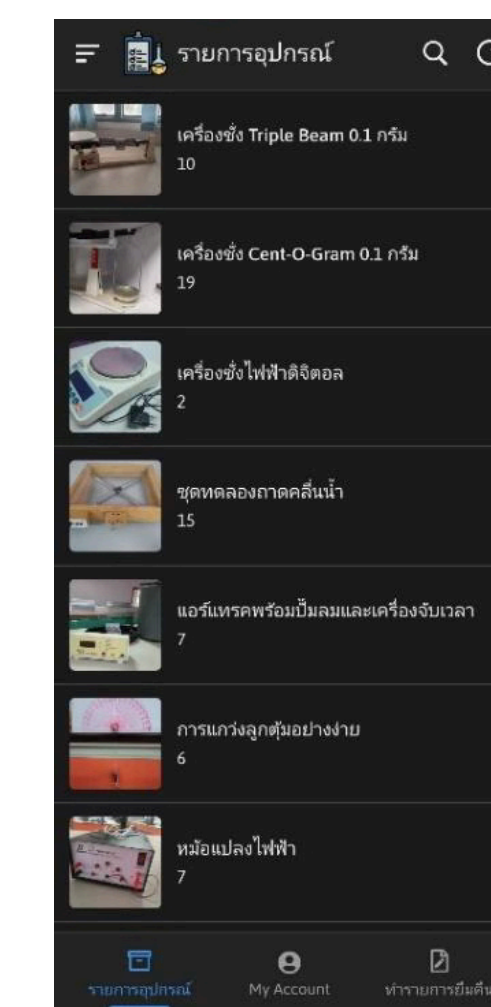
รายการอุปกรณ์

เครื่องชั่ง Triple Beam 0.1 กรัม
10

เครื่องชั่ง Cent-O-Gram 0.1 กรัม
19

เครื่องชั่งไฟฟ้าดิจิตอล
2

ชุดทดลองถาดคลื่นน้ำ
15

แอร์แทรคพร้อมปั๊มลมและเครื่องจับเวลา
7

การแกว่งลูกตุ้มอย่างง่าย
6

หม้อแปลงไฟฟ้า
7

รายการอุปกรณ์
My Account
ทำรายการยืมคืน